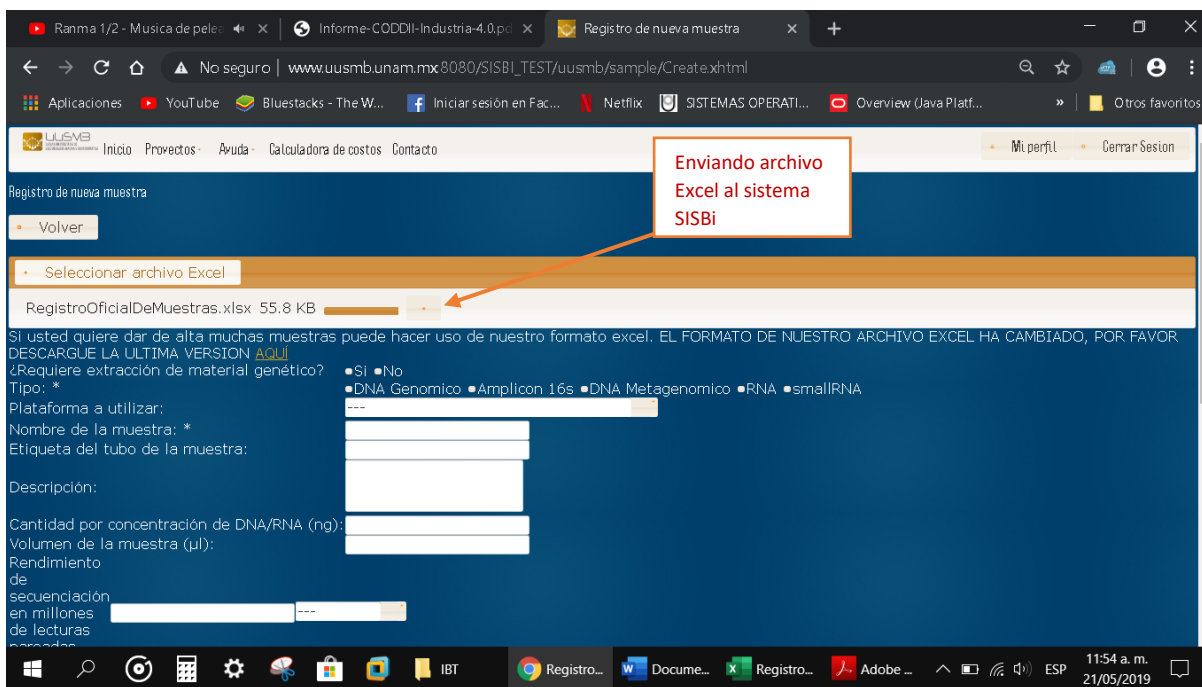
Ranma 1/2 - Musica de pelea × Informe-CODDII-Industria-4.0.pd × Registro de nueva muestra × +

No seguro | www.uusmb.unam.mx:8080/SISBI_TEST/uusmb/sample/Create.xhtml

Aplicaciones YouTube Bluestacks - The W... Iniciar sesión en Fac... Netflix SISTEMAS OPERATI... Overview (Java Platf... » Otros favoritos

UUSMB Inicio Proyectos Ayuda Calculadora de costos Contacto Mi perfil Cerrar Sesion

Enviando archivo Excel al sistema SISBi

Registro de nueva muestra

Volver

Seleccionar archivo Excel

RegistroOficialDeMuestras.xlsx 55.8 KB

Si usted quiere dar de alta muchas muestras puede hacer uso de nuestro formato excel. EL FORMATO DE NUESTRO ARCHIVO EXCEL HA CAMBIADO, POR FAVOR DESCARGUE LA ULTIMA VERSION AQUÍ
¿Requiere extracción de material genético? Si No
Tipo: * DNA Genomico Amplicon 16s DNA Metagenomico RNA smallRNA
Plataforma a utilizar: ---
Nombre de la muestra: *
Etiqueta del tubo de la muestra:
Descripción:
Cantidad por concentración de DNA/RNA (ng):
Volumen de la muestra (µl):
Rendimiento de secuenciación en millones de lecturas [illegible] ---

IBT Registro... Docume... Registro... Adobe ... ESP 11:54 a. m. 21/05/2019